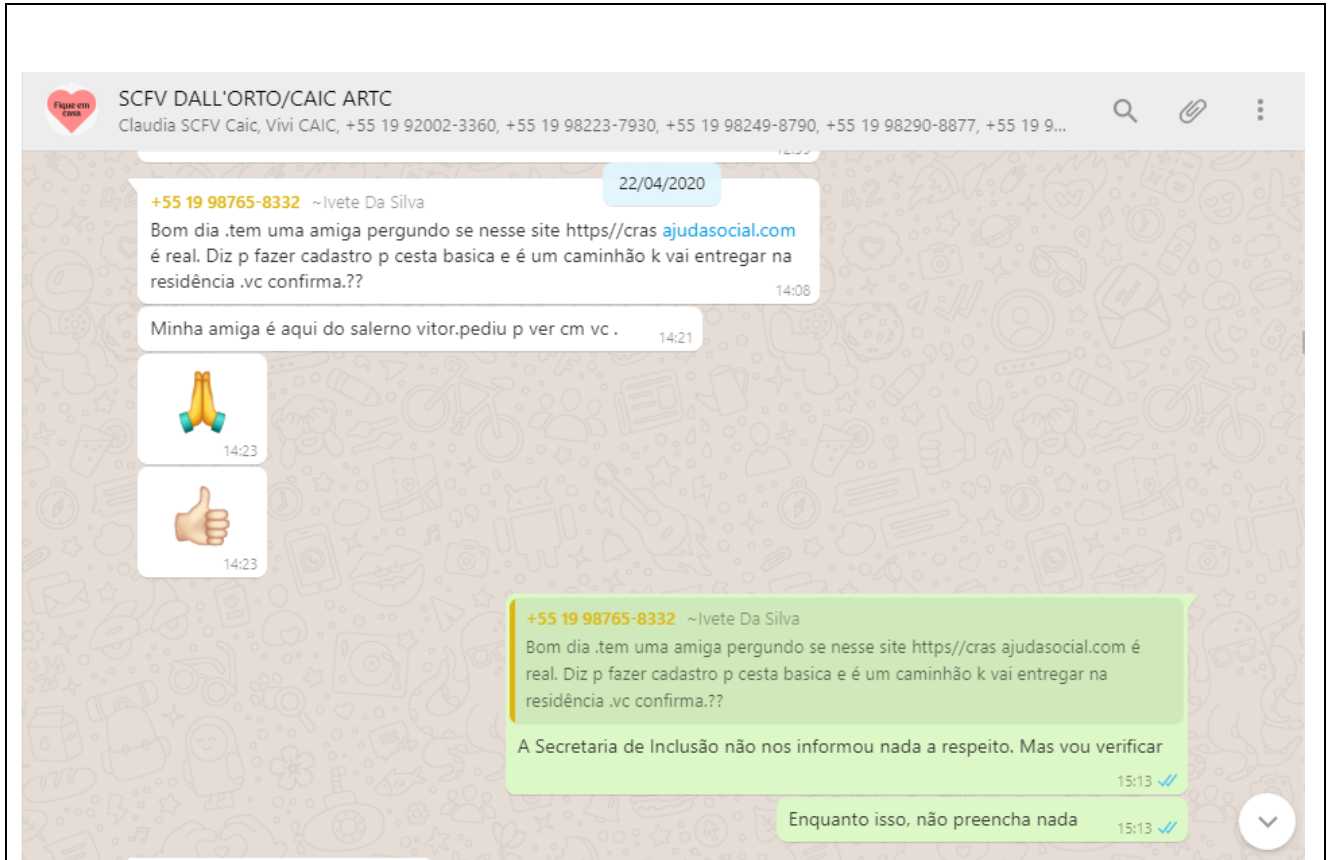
Fique em casa

SCFV DALL'ORTO/CAIC ARTC

Claudia SCFV Caic, Vivi CAIC, +55 19 92002-3360, +55 19 98223-7930, +55 19 98249-8790, +55 19 98290-8877, +55 19 9...

22/04/2020

+55 19 98765-8332 ~Ivete Da Silva
Bom dia .tem uma amiga pergundo se nesse site https//cras ajudasocial.com é real. Diz p fazer cadastro p cesta basica e é um caminhão k vai entregar na residência .vc confirma.?? 14:08

Minha amiga é aqui do salerno vitor.pediu p ver cm vc . 14:21

🙏 14:23

👍 14:23

+55 19 98765-8332 ~Ivete Da Silva
Bom dia .tem uma amiga pergundo se nesse site https//cras ajudasocial.com é real. Diz p fazer cadastro p cesta basica e é um caminhão k vai entregar na residência .vc confirma.??

A Secretaria de Inclusão não nos informou nada a respeito. Mas vou verificar 15:13

Enquanto isso, não preencha nada 15:13